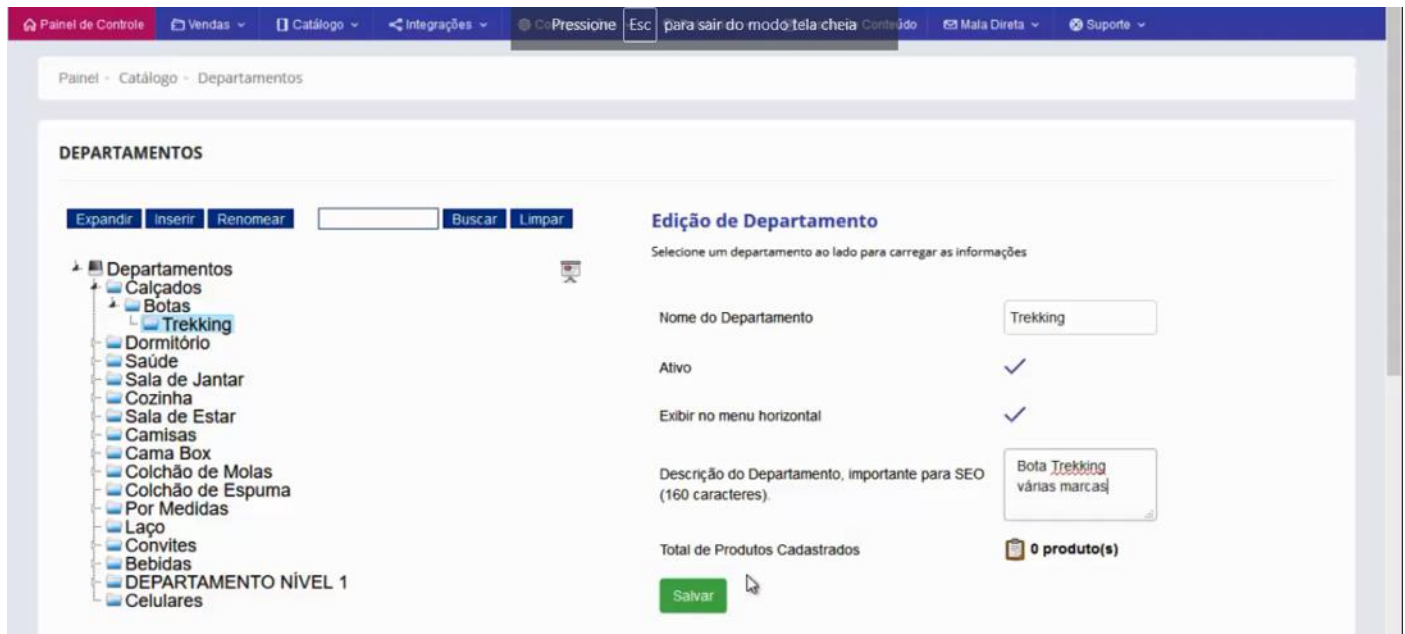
Painel de Controle Vendas Catálogo Integrações Co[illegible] Pressione Esc para sair do modo tela cheia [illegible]údo Mala Direta Suporte

Painel - Catálogo - Departamentos

DEPARTAMENTOS

Expandir Inserir Renomear Buscar Limpar

Departamentos
Calçados
Botas
Trekking
Dormitório
Saúde
Sala de Jantar
Cozinha
Sala de Estar
Camisas
Cama Box
Colchão de Molas
Colchão de Espuma
Por Medidas
Laço
Convites
Bebidas
DEPARTAMENTO NÍVEL 1
Celulares

Edição de Departamento

Selecione um departamento ao lado para carregar as informações

Nome do Departamento Trekking

Ativo

Exibir no menu horizontal

Descrição do Departamento, importante para SEO (160 caracteres). Bota Trekking várias marcas

Total de Produtos Cadastrados 0 produto(s)

Salvar